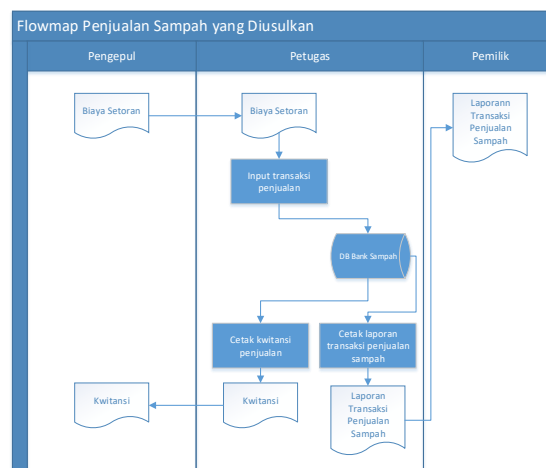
Flowmap Penjualan Sampah yang Diusulkan

| Pengepul | Petugas | Pemilik |
|---|---|---|

Biaya Setoran

Biaya Setoran

Input transaksi penjualan

DB Bank Sampah

Cetak kwitansi penjualan

Cetak laporan transaksi penjualan sampah

Kwitansi

Kwitansi

Laporan Transaksi Penjualan Sampah

Laporann Transaksi Penjualan Sampah